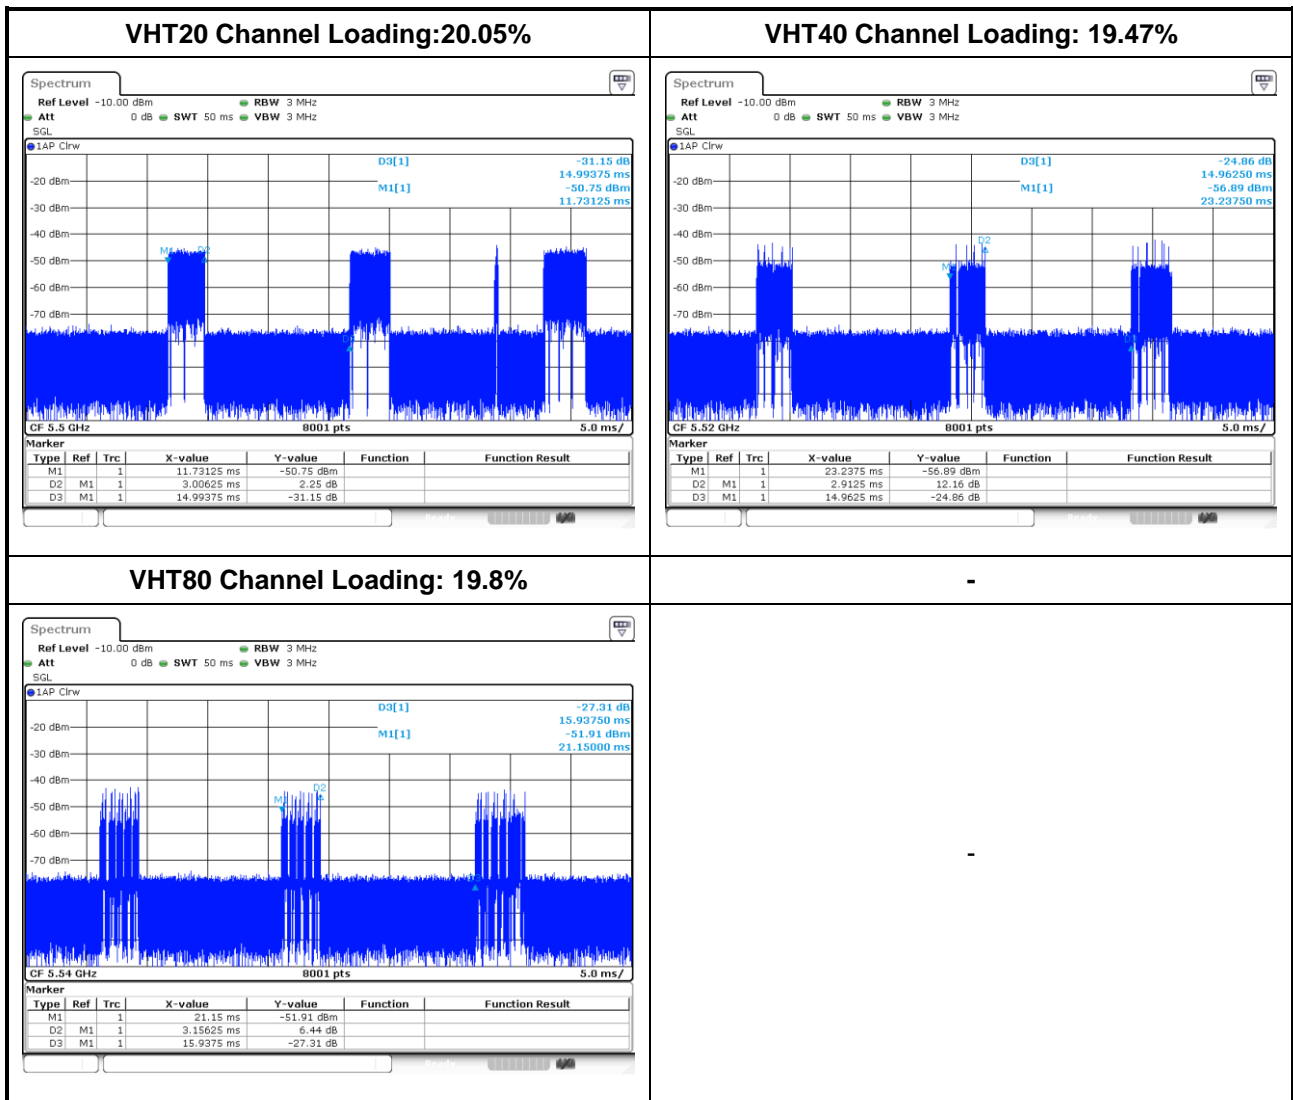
| VHT20 Channel Loading:20.05% | VHT40 Channel Loading: 19.47% |
|---|---|
| Spectrum<br>Ref Level -10.00 dBm RBW 3 MHz<br>Att 0 dB SWT 50 ms VBW 3 MHz<br>SGL<br>1AP Clrw<br>D3[1] -31.15 dB 14.99375 ms<br>M1[1] -50.75 dBm 11.73125 ms<br>-20 dBm -30 dBm -40 dBm -50 dBm -60 dBm -70 dBm<br>M1 D2 D3<br>CF 5.5 GHz 8001 pts 5.0 ms/<br>Marker<br>Type Ref Trc X-value Y-value Function Function Result<br>M1 1 11.73125 ms -50.75 dBm<br>D2 M1 1 3.00625 ms 2.25 dB<br>D3 M1 1 14.99375 ms -31.15 dB | Spectrum<br>Ref Level -10.00 dBm RBW 3 MHz<br>Att 0 dB SWT 50 ms VBW 3 MHz<br>SGL<br>1AP Clrw<br>D3[1] -24.86 dB 14.96250 ms<br>M1[1] -56.89 dBm 23.23750 ms<br>-20 dBm -30 dBm -40 dBm -50 dBm -60 dBm -70 dBm<br>M1 D2 D3<br>CF 5.52 GHz 8001 pts 5.0 ms/<br>Marker<br>Type Ref Trc X-value Y-value Function Function Result<br>M1 1 23.2375 ms -56.89 dBm<br>D2 M1 1 2.9125 ms 12.16 dB<br>D3 M1 1 14.9625 ms -24.86 dB |
| VHT80 Channel Loading: 19.8% | - |
| Spectrum<br>Ref Level -10.00 dBm RBW 3 MHz<br>Att 0 dB SWT 50 ms VBW 3 MHz<br>SGL<br>1AP Clrw<br>D3[1] -27.31 dB 15.93750 ms<br>M1[1] -51.91 dBm 21.15000 ms<br>-20 dBm -30 dBm -40 dBm -50 dBm -60 dBm -70 dBm<br>M1 D2<br>CF 5.54 GHz 8001 pts 5.0 ms/<br>Marker<br>Type Ref Trc X-value Y-value Function Function Result<br>M1 1 21.15 ms -51.91 dBm<br>D2 M1 1 3.15625 ms 6.44 dB<br>D3 M1 1 15.9375 ms -27.31 dB | - |